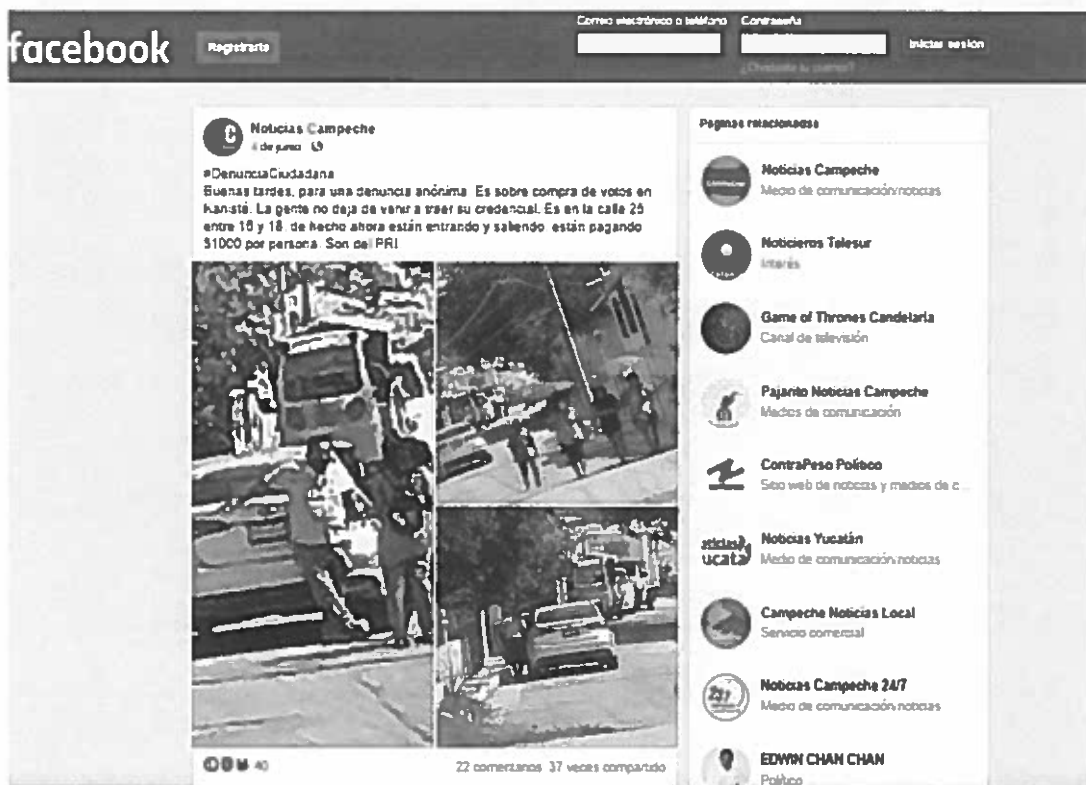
facebook Regístrate

Correo electrónico o teléfono Contraseña Iniciar sesión
¿Olvidaste tu cuenta?

Noticias Campeche
4 de junio

#DenunciaCiudadana
Buenas tardes, para una denuncia anónima. Es sobre compra de votos en Kanisté. La gente no deja de venir a traer su credencial. Es en la calle 25 entre 16 y 18, de hecho ahora están entrando y saliendo, están pagando $1000 por persona. Son del PRI.

40
22 comentarios 37 veces compartido

Páginas relacionadas

Noticias Campeche
Medio de comunicación/noticias

Noticieros Telesur
Interés

Game of Thrones Candelaria
Canal de televisión

Pajarito Noticias Campeche
Medios de comunicación

ContraPeso Político
Sitio web de noticias y medios de c...

Noticias Yucatán
Medio de comunicación/noticias

Campeche Noticias Local
Servicio comercial

Noticias Campeche 24/7
Medio de comunicación/noticias

EDWIN CHAN CHAN
Político